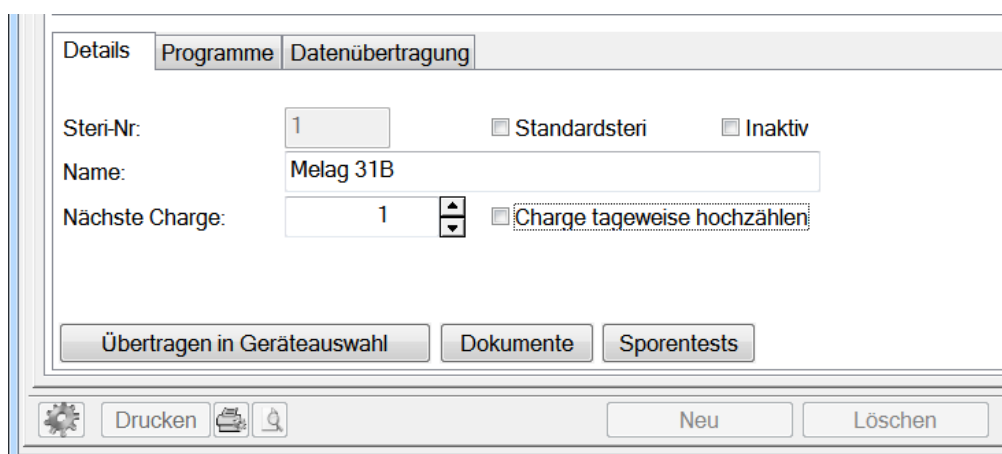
Details | Programme | Datenübertragung

Steri-Nr: 1
Standardsteri
Inaktiv
Name: Melag 31B
Nächste Charge: 1
Charge tageweise hochzählen

Übertragen in Geräteauswahl
Dokumente
Sporentests

Drucken
Neu
Löschen